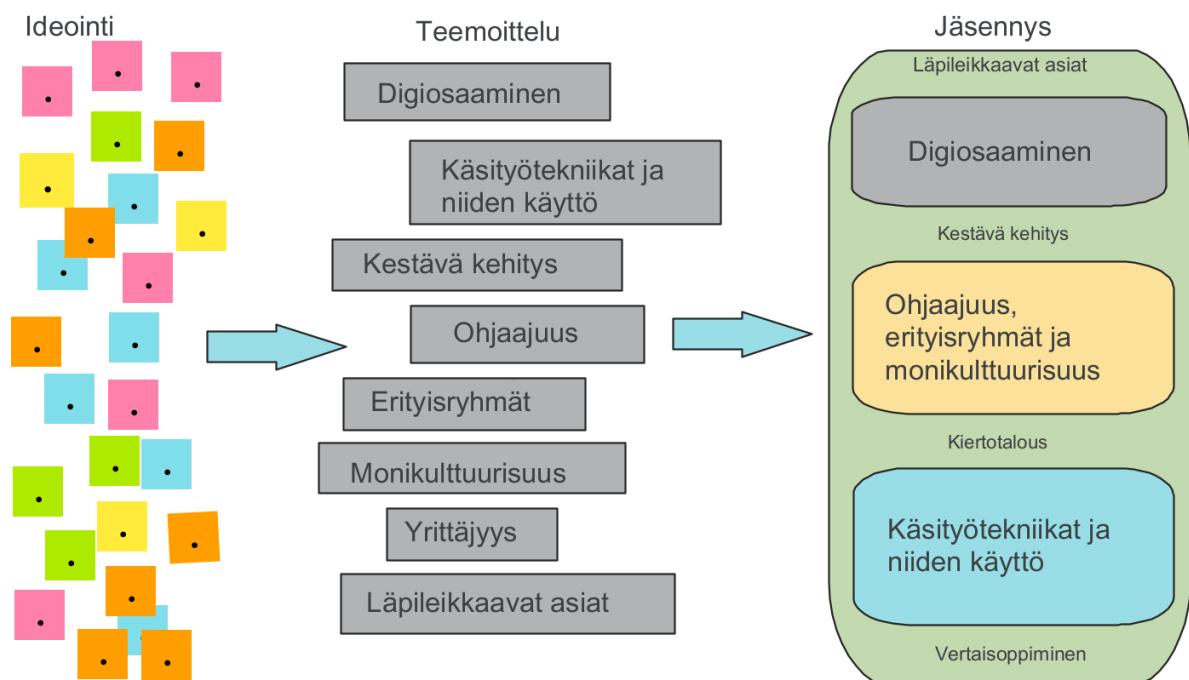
Ideointi

Teemoittelu

Digiosaaminen

Käsityötekniikat ja niiden käyttö

Kestävä kehitys

Ohjaajuus

Erityisryhmät

Monikulttuurisuus

Yrittäjyys

Läpileikkaavat asiat

Jäsennys

Läpileikkaavat asiat

Digiosaaminen

Kestävä kehitys

Ohjaajuus, erityisryhmät ja monikulttuurisuus

Kiertotalous

Käsityötekniikat ja niiden käyttö

Vertaisoppiminen